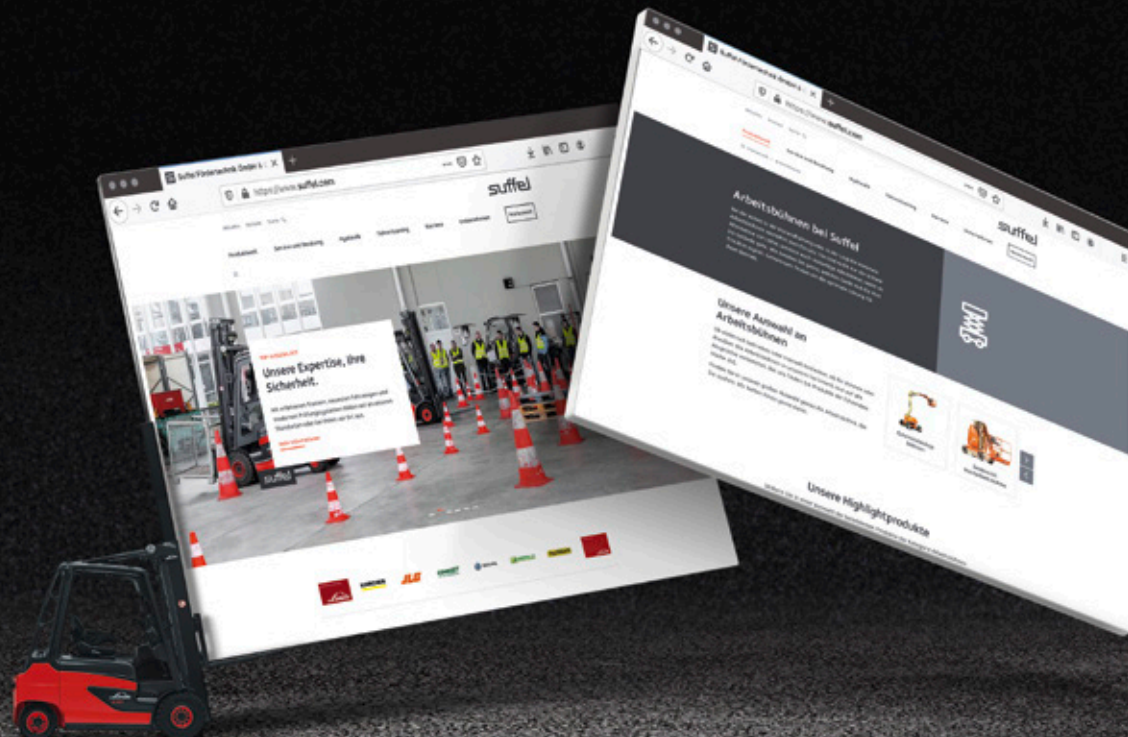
Suffel Fördertechnik GmbH & Co. KG
https://www.suffel.com
suffel
Produktwelt
Service und Beratung
Mietkauf
Gebrauchtgeräte
Karriere
Unternehmen
Unsere Expertise, Ihre Sicherheit.
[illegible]
suffel
JLG

Suffel Fördertechnik GmbH & Co. KG
https://www.suffel.com
suffel
Arbeitsbühnen bei Suffel
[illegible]
Unsere Auswahl an Arbeitsbühnen
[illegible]
Unsere Highlightprodukte
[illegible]